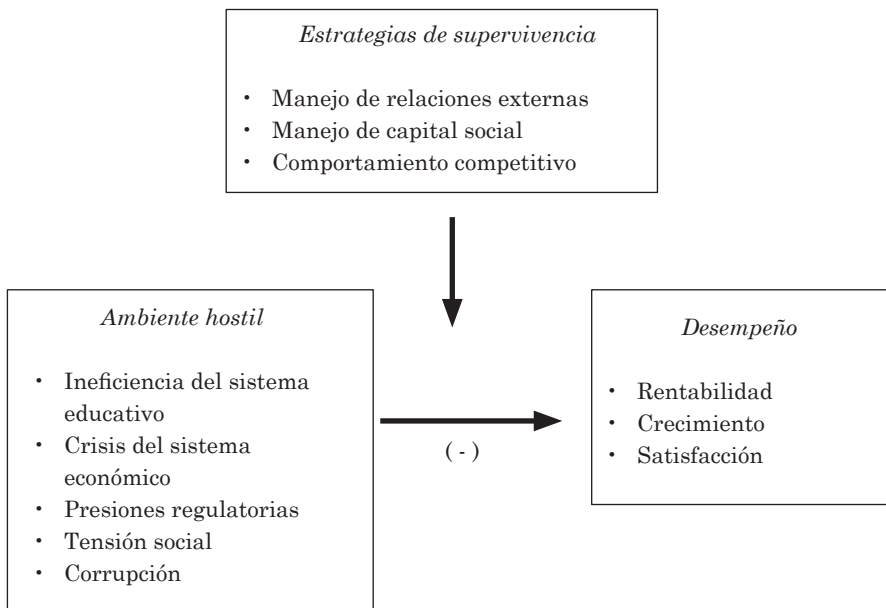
*Estrategias de supervivencia*

- Manejo de relaciones externas
- Manejo de capital social
- Comportamiento competitivo

*Ambiente hostil*

- Ineficiencia del sistema educativo
- Crisis del sistema económico
- Presiones regulatorias
- Tensión social
- Corrupción

( - )

*Desempeño*

- Rentabilidad
- Crecimiento
- Satisfacción